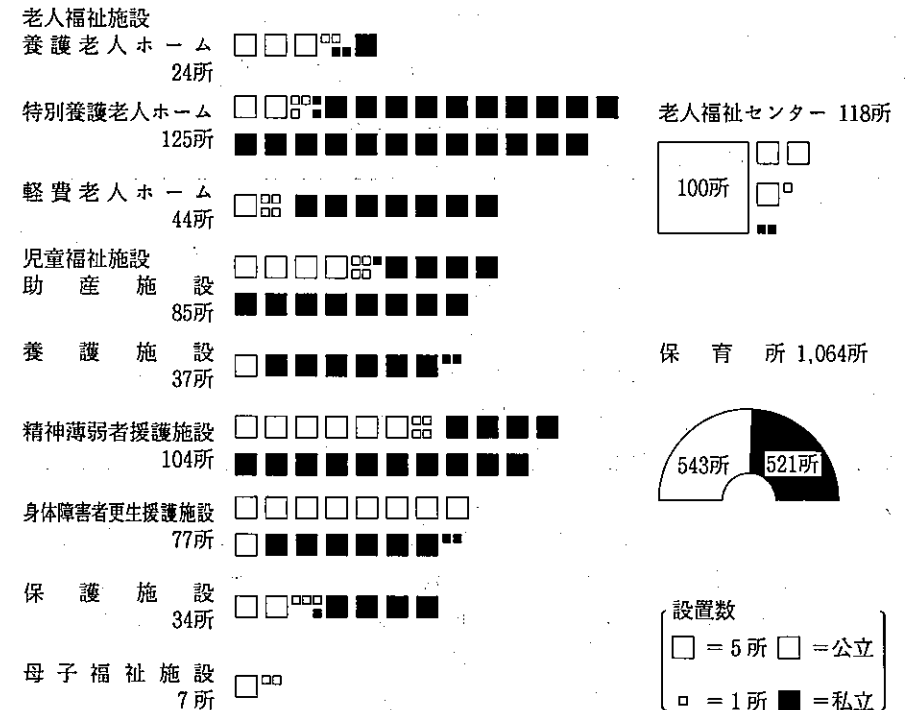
老人福祉施設

養護老人ホーム
24所

特別養護老人ホーム
125所

軽費老人ホーム
44所

児童福祉施設

助産施設
85所

養護施設
37所

精神薄弱者援護施設
104所

身体障害者更生援護施設
77所

保護施設
34所

母子福祉施設
7所

老人福祉センター 118所

100所

保育所 1,064所

543所

521所

設置数

□ = 5所 □ = 公立

▫ = 1所 ■ = 私立